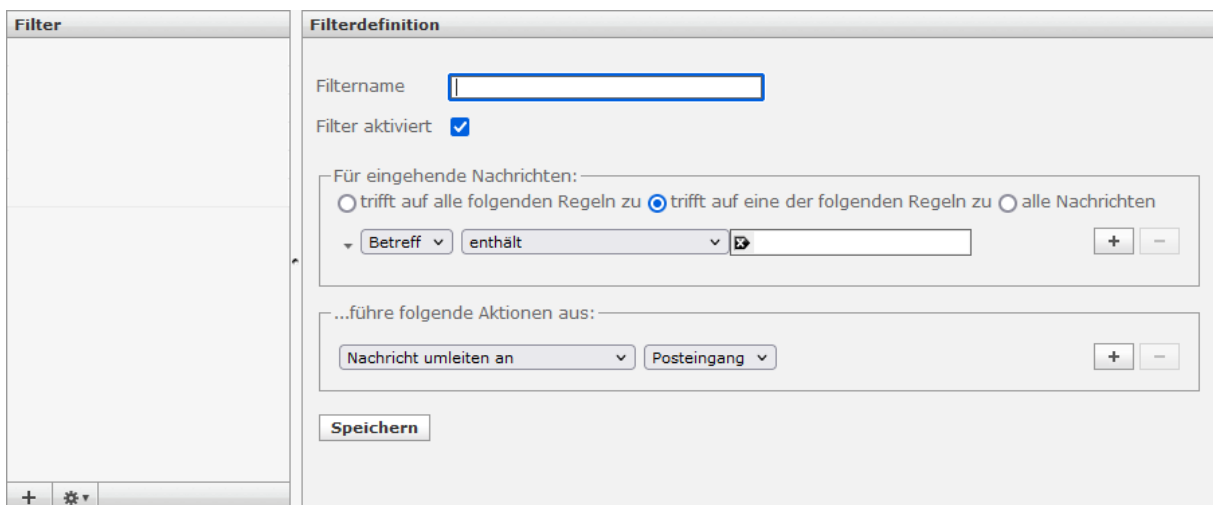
Filter

Filterdefinition

Filtername

Filter aktiviert

Für eingehende Nachrichten:

trifft auf alle folgenden Regeln zu trifft auf eine der folgenden Regeln zu alle Nachrichten

Betreff enthält

+ −

...führe folgende Aktionen aus:

Nachricht umleiten an Posteingang

+ −

Speichern

+